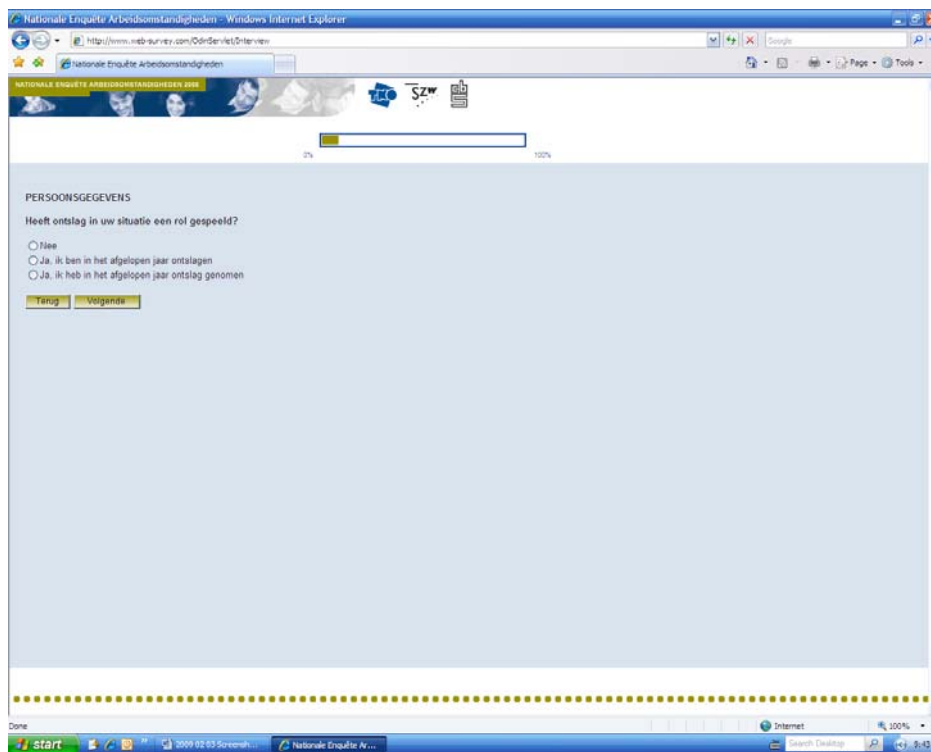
Nationale Enquête Arbeidsomstandigheden - Windows Internet Explorer

http://www.web-survey.com/OdinServlet/Interview

Google

Nationale Enquête Arbeidsomstandigheden

Page • Tools •

NATIONALE ENQUÊTE ARBEIDSOMSTANDIGHEDEN 2008

TNO SZW

0%

100%

PERSOONSGEGEVENS

Heeft ontslag in uw situatie een rol gespeeld?

Nee

Ja, ik ben in het afgelopen jaar ontslagen

Ja, ik heb in het afgelopen jaar ontslag genomen

Terug Volgende

Done

Internet

100%

start

2009 02 03 Screensh...

Nationale Enquête Ar...

Search Desktop

9:43